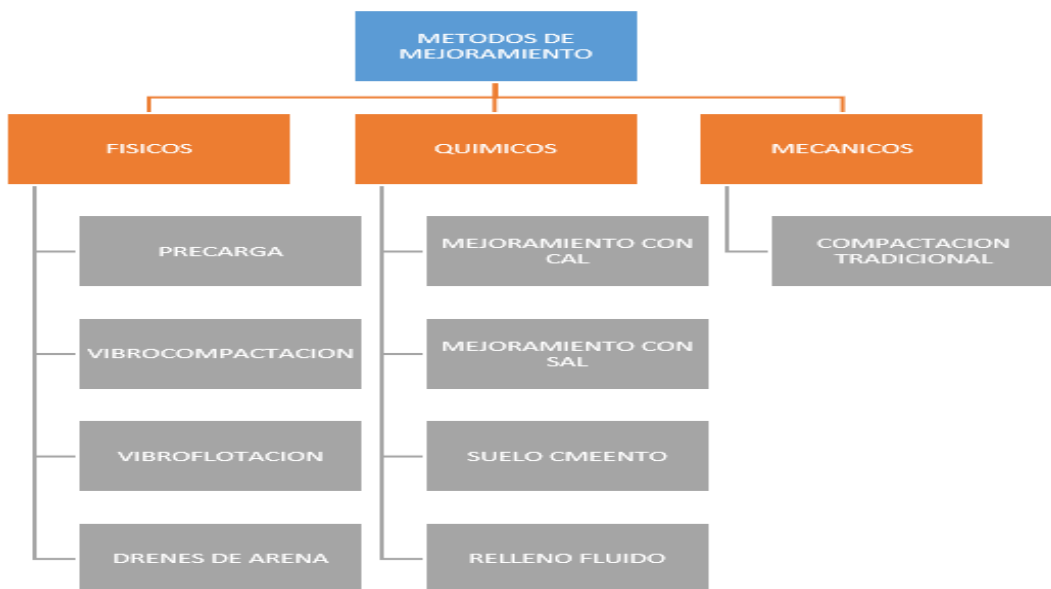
METODOS DE MEJORAMIENTO

FISICOS

PRECARGA

VIBROCOMPACTACION

VIBROFLOTACION

DRENES DE ARENA

QUIMICOS

MEJORAMIENTO CON CAL

MEJORAMIENTO CON SAL

SUELO CMEENTO

RELLENO FLUIDO

MECANICOS

COMPACTACION TRADICIONAL